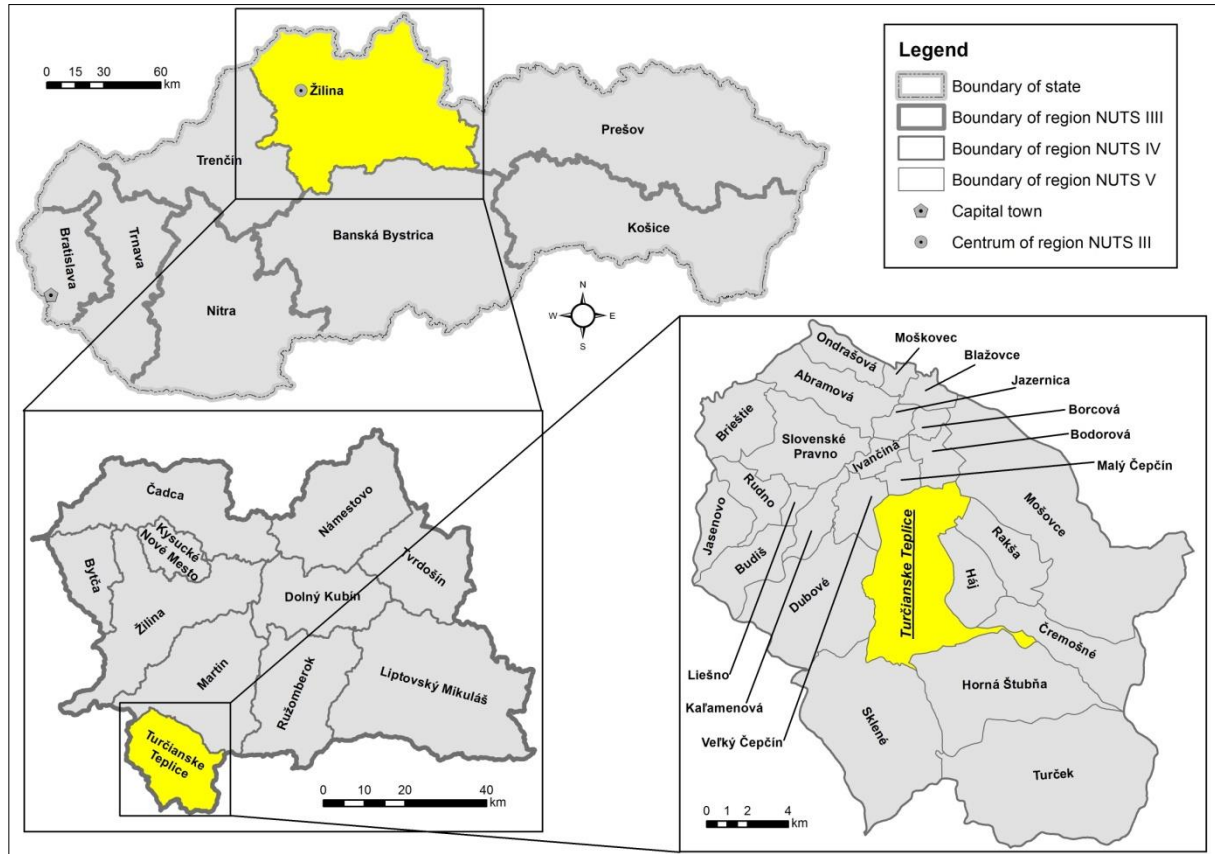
0 15 30 60 km

Žilina

Prešov

Trenčín

Košice

Banská Bystrica

Bratislava

Trnava

Nitra

Legend
Boundary of state
Boundary of region NUTS IIII
Boundary of region NUTS IV
Boundary of region NUTS V
Capital town
Centrum of region NUTS III

N
W E
S

Čadca
Námestovo
Kysucké Nové Mesto
Tvrdošín
Bytča
Žilina
Dolný Kubín
Martin
Ružomberok
Liptovský Mikuláš
Turčianske Teplice
0 10 20 40 km

Moškovec
Ondrašová
Blažovce
Abramová
Jazernica
Brieštie
Borcová
Slovenské Pravno
Bodorová
Ivančiná
Malý Čepčín
Rudno
Jasenovo
Mošovce
Turčianske Teplice
Rakša
Budiš
Dubové
Háj
Čremošné
Liešno
Horná Štubňa
Kaľamenová
Sklené
Veľký Čepčín
Turček
0 1 2 4 km